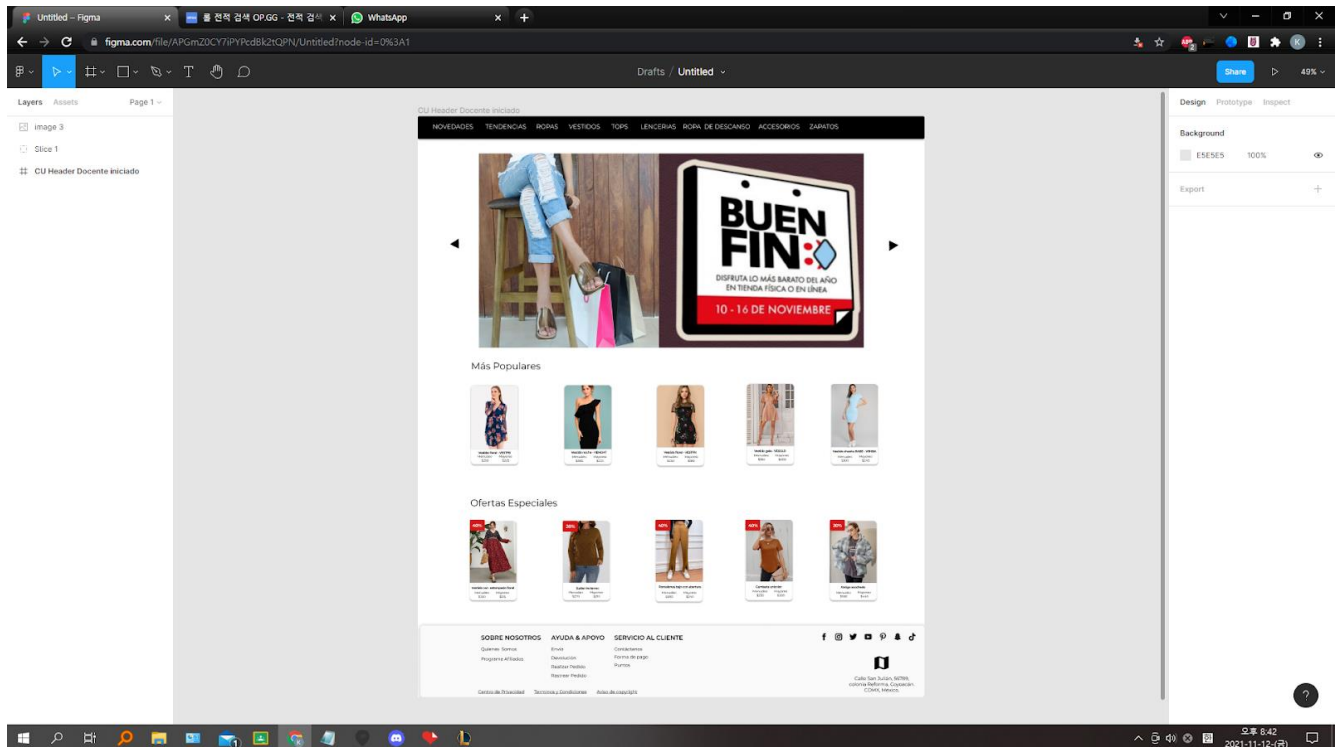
Untitled – Figma
롤 전적 검색 OP.GG - 전적 검색
WhatsApp

figma.com/file/APGmZ0CY7iPYPcdBk2tQPN/Untitled?node-id=0%3A1

Drafts / Untitled
Share
49%

Layers Assets Page 1
image 3
Slice 1
CU Header Docente iniciado

Design Prototype Inspect
Background
E5E5E5 100%
Export

CU Header Docente iniciado

NOVEDADES TENDENCIAS ROPAS VESTIDOS TOPS LENCERIAS ROPA DE DESCANSO ACCESORIOS ZAPATOS

BUEN FIN
DISFRUTA LO MÁS BARATO DEL AÑO EN TIENDA FÍSICA O EN LÍNEA
10 - 16 DE NOVIEMBRE

Más Populares

Ofertas Especiales

40%
30%
40%
40%
30%

SOBRE NOSOTROS
Quienes Somos
Programa Afiliados

AYUDA & APOYO
Envio
Devolución
Rastrar Pedido
Rastrear Pedido

SERVICIO AL CLIENTE
Contáctenos
Forma de pago
Puntos

Calle San Julián, 107W, colonia Reforma, Coyoacán, CDMX, México.

Centro de Privacidad Terminos y Condiciones Aviso de copyright

오후 8:42
2021-11-12 (금)